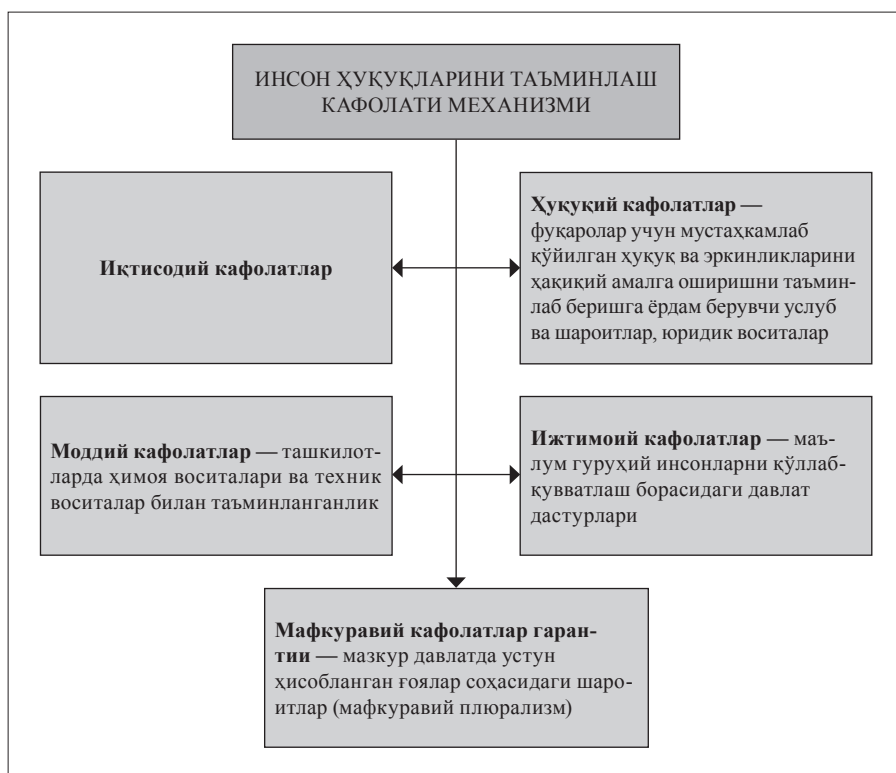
ИНСОН ҲУҚУҚЛАРИНИ ТАЪМИНЛАШ КАФОЛАТИ МЕХАНИЗМИ

Иқтисодий кафолатлар

Ҳуқуқий кафолатлар — фуқаролар учун мустаҳкамлаб қўйилган ҳуқуқ ва эркинликларини ҳақиқий амалга оширишни таъминлаб беришга ёрдам берувчи услуб ва шароитлар, юридик воситалар

Моддий кафолатлар — ташкилотларда ҳимоя воситалари ва техник воситалар билан таъминланганлик

Ижтимоий кафолатлар — маълум гуруҳий инсонларни қўллаб-қувватлаш борасидаги давлат дастурлари

Мафкуравий кафолатлар гарантии — мазкур давлатда устун ҳисобланган ғоялар соҳасидаги шароитлар (мафкуравий плюрализм)